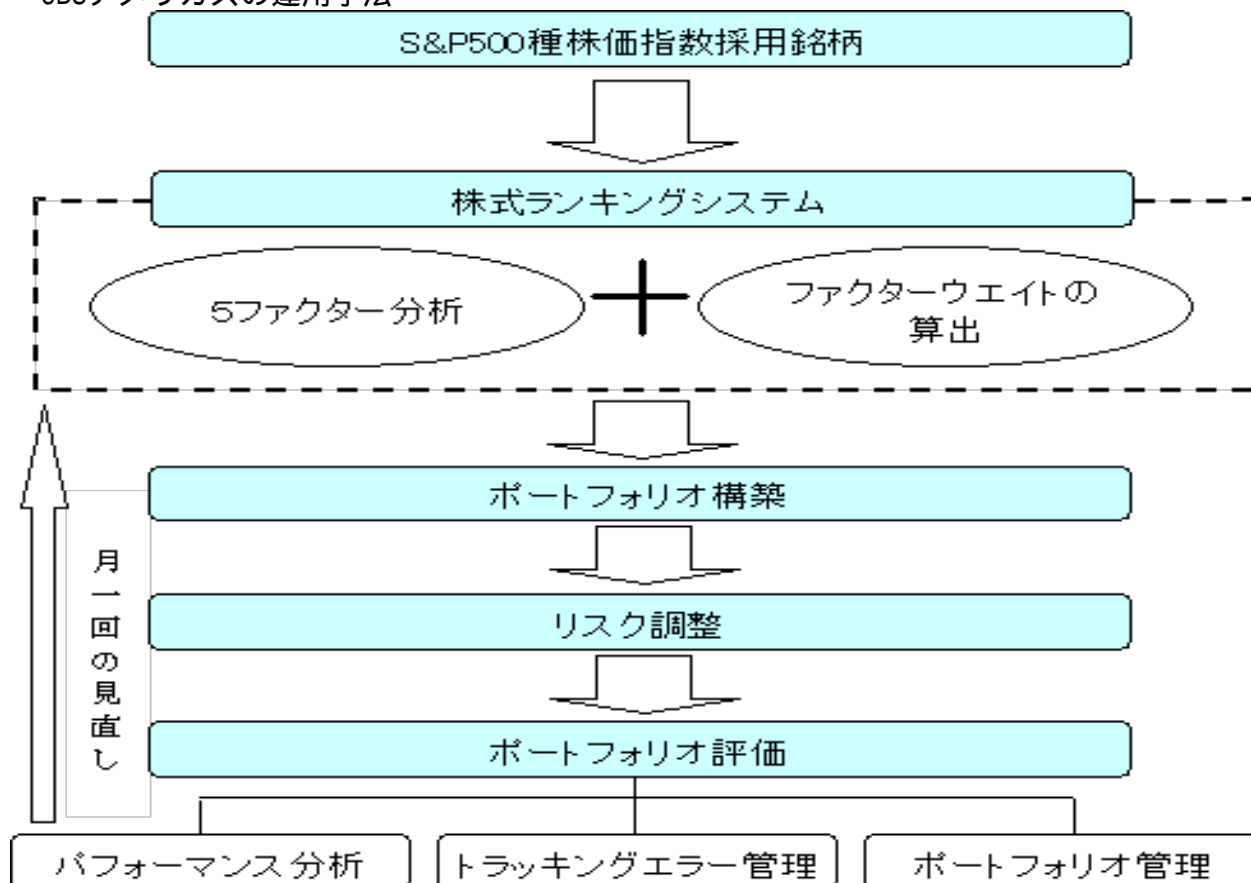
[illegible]

S&P500種株価指数採用銘柄

株式ランキングシステム

5ファクター分析

ファクターウエイトの算出

ポートフォリオ構築

リスク調整

ポートフォリオ評価

月一回の見直し

パフォーマンス分析

トラッキングエラー管理

ポートフォリオ管理